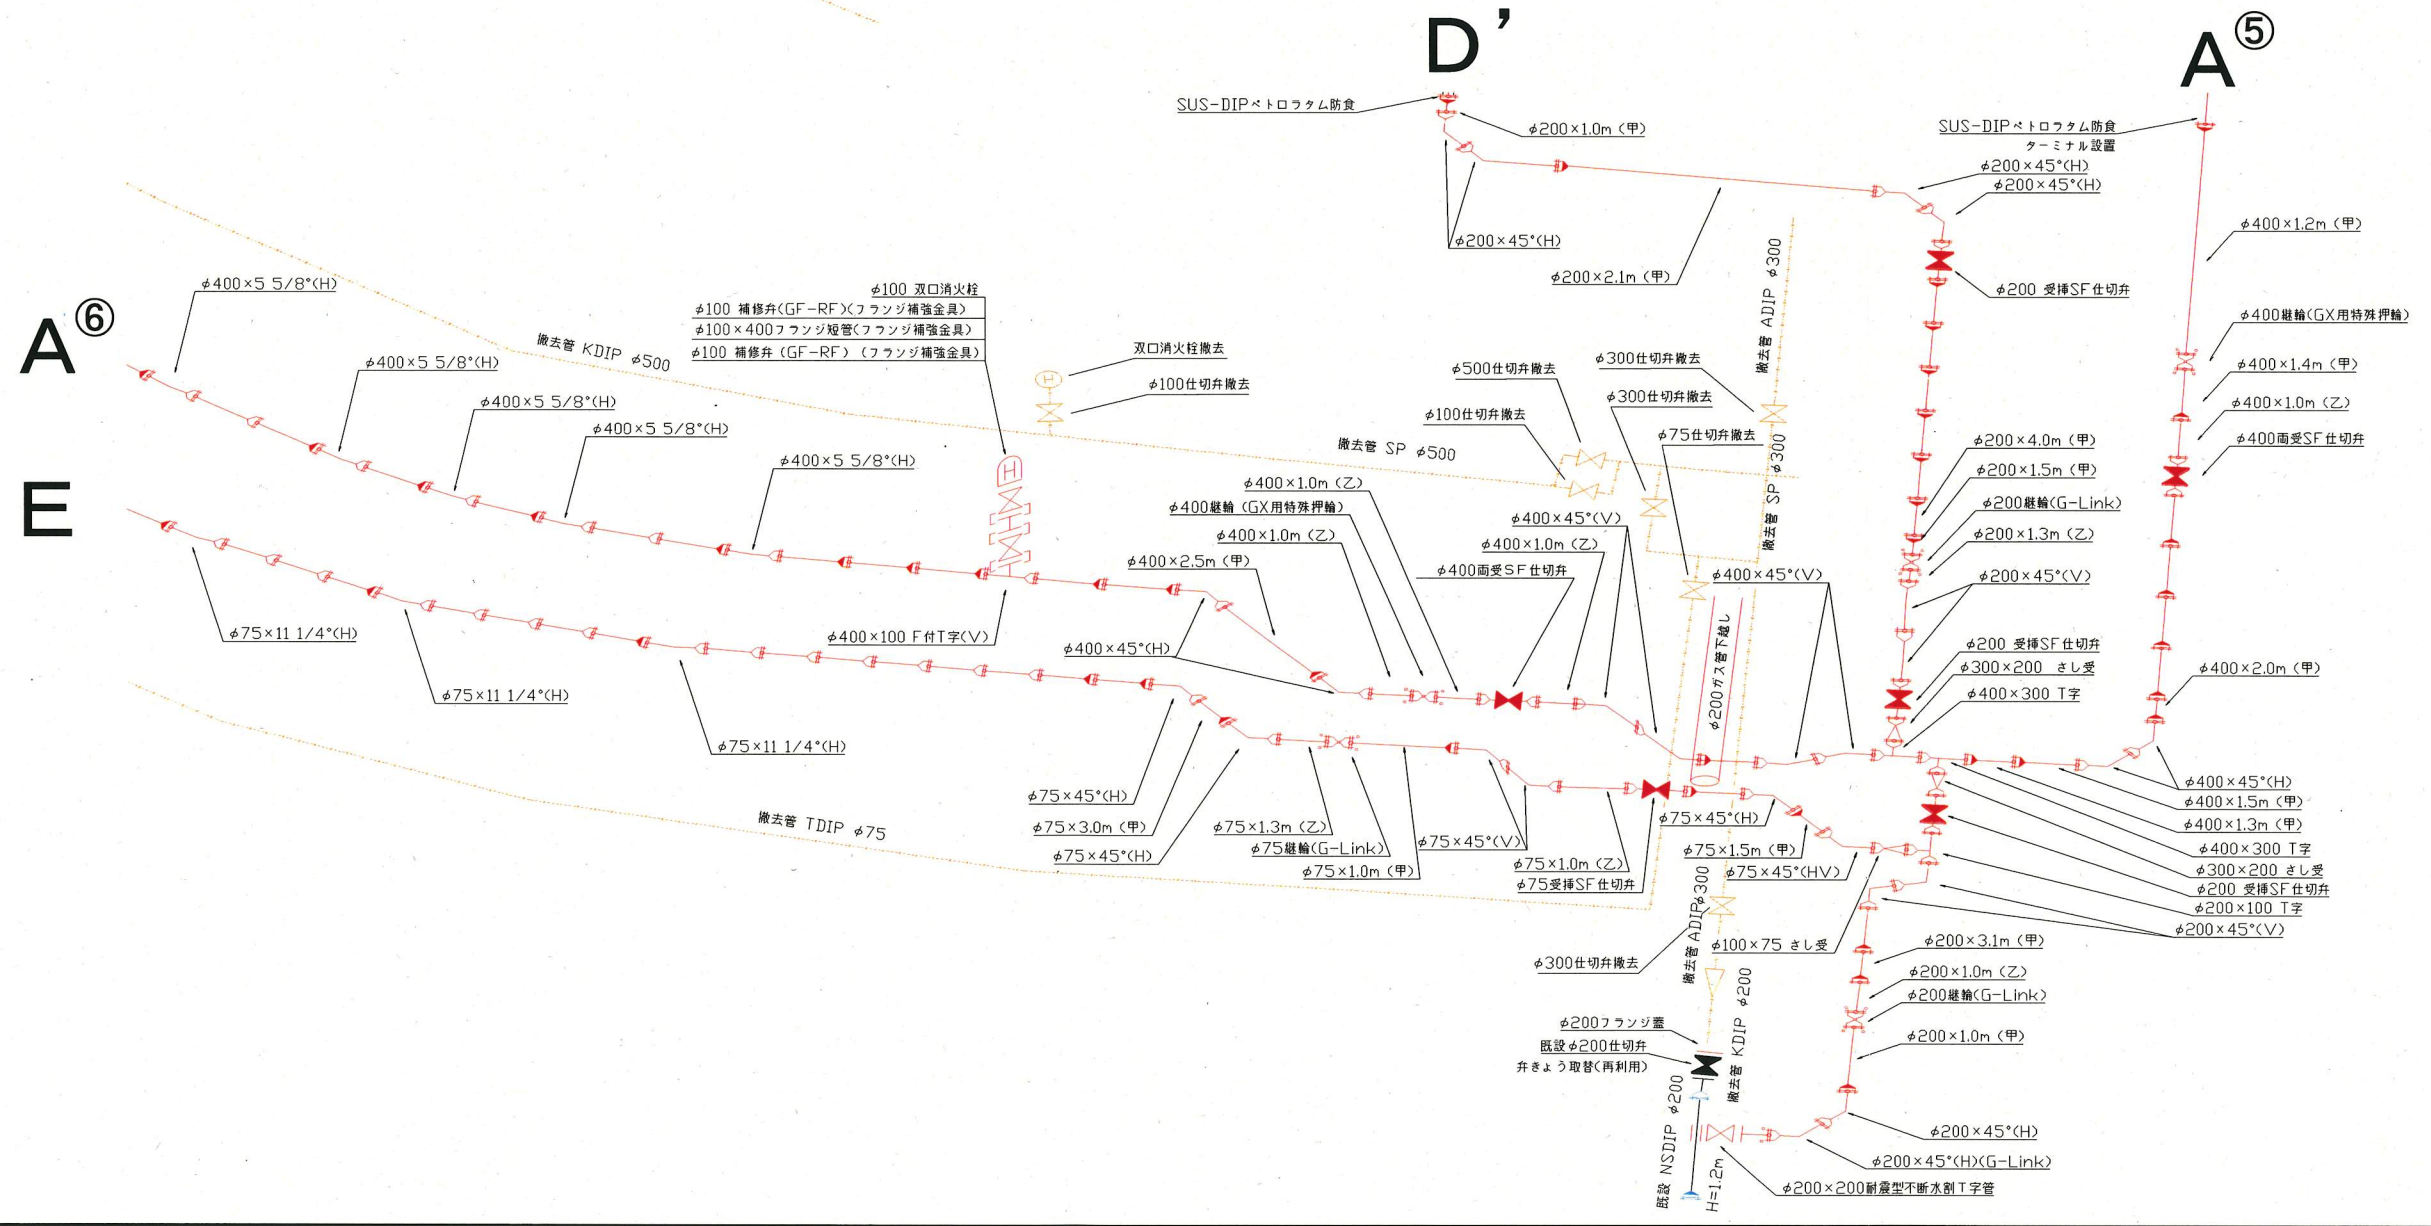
D'
A⑤
A⑥
E

SUS-DIPペトロラタム防食
$\phi$200×1.0m（甲）
$\phi$200×45°(H)
$\phi$200×2.1m（甲）
SUS-DIPペトロラタム防食
ターミナル設置
$\phi$200×45°(H)
$\phi$200×45°(H)
$\phi$400×1.2m（甲）
$\phi$200 受挿SF仕切弁
$\phi$400継輪(GX用特殊押輪)
$\phi$400×1.4m（甲）
$\phi$400×1.0m（乙）
$\phi$400両受SF仕切弁
$\phi$200×4.0m（甲）
$\phi$200×1.5m（甲）
$\phi$200継輪(G-Link)
$\phi$200×1.3m（乙）
$\phi$200×45°(V)
$\phi$200 受挿SF仕切弁
$\phi$300×200 さし受
$\phi$400×300 T字
$\phi$400×2.0m（甲）
$\phi$400×45°(H)
$\phi$400×1.5m（甲）
$\phi$400×1.3m（甲）
$\phi$400×300 T字
$\phi$300×200 さし受
$\phi$200 受挿SF仕切弁
$\phi$200×100 T字
$\phi$200×45°(V)
$\phi$200×3.1m（甲）
$\phi$200×1.0m（乙）
$\phi$200継輪(G-Link)
$\phi$200×1.0m（甲）
$\phi$200×45°(H)
$\phi$200×45°(H)(G-Link)
$\phi$200×200耐震型不断水割T字管

$\phi$400×5 5/8°(H)
$\phi$400×5 5/8°(H)
$\phi$400×5 5/8°(H)
$\phi$400×5 5/8°(H)
$\phi$400×5 5/8°(H)
$\phi$100 双口消火栓
$\phi$100 補修弁(GF-RF)(フランジ補強金具)
$\phi$100×400フランジ短管(フランジ補強金具)
$\phi$100 補修弁（GF-RF）（フランジ補強金具）
撤去管 KDIP $\phi$500
双口消火栓撤去
$\phi$100仕切弁撤去
撤去管 SP $\phi$500
$\phi$500仕切弁撤去
$\phi$100仕切弁撤去
$\phi$300仕切弁撤去
$\phi$300仕切弁撤去
$\phi$75仕切弁撤去
撤去管 ADIP $\phi$300
撤去管 SP $\phi$300
$\phi$400×1.0m（乙）
$\phi$400継輪（GX用特殊押輪）
$\phi$400×1.0m（乙）
$\phi$400×2.5m（甲）
$\phi$400×45°(V)
$\phi$400×1.0m（乙）
$\phi$400両受SF仕切弁
$\phi$400×45°(V)
$\phi$200ガス管下越し
$\phi$400×100 F付T字(V)
$\phi$400×45°(H)
$\phi$75×11 1/4°(H)
$\phi$75×11 1/4°(H)
$\phi$75×11 1/4°(H)
撤去管 TDIP $\phi$75
$\phi$75×45°(H)
$\phi$75×3.0m（甲）
$\phi$75×45°(H)
$\phi$75×1.3m（乙）
$\phi$75継輪(G-Link)
$\phi$75×1.0m（甲）
$\phi$75×45°(V)
$\phi$75×1.0m（乙）
$\phi$75受挿SF仕切弁
$\phi$75×45°(H)
$\phi$75×1.5m（甲）
$\phi$75×45°(HV)
$\phi$300仕切弁撤去
撤去管 ADIP$\phi$300
$\phi$100×75 さし受
撤去管 KDIP $\phi$200
$\phi$200フランジ蓋
既設$\phi$200仕切弁
弁きょう取替(再利用)
既設 NSDIP $\phi$200
H=1.2m